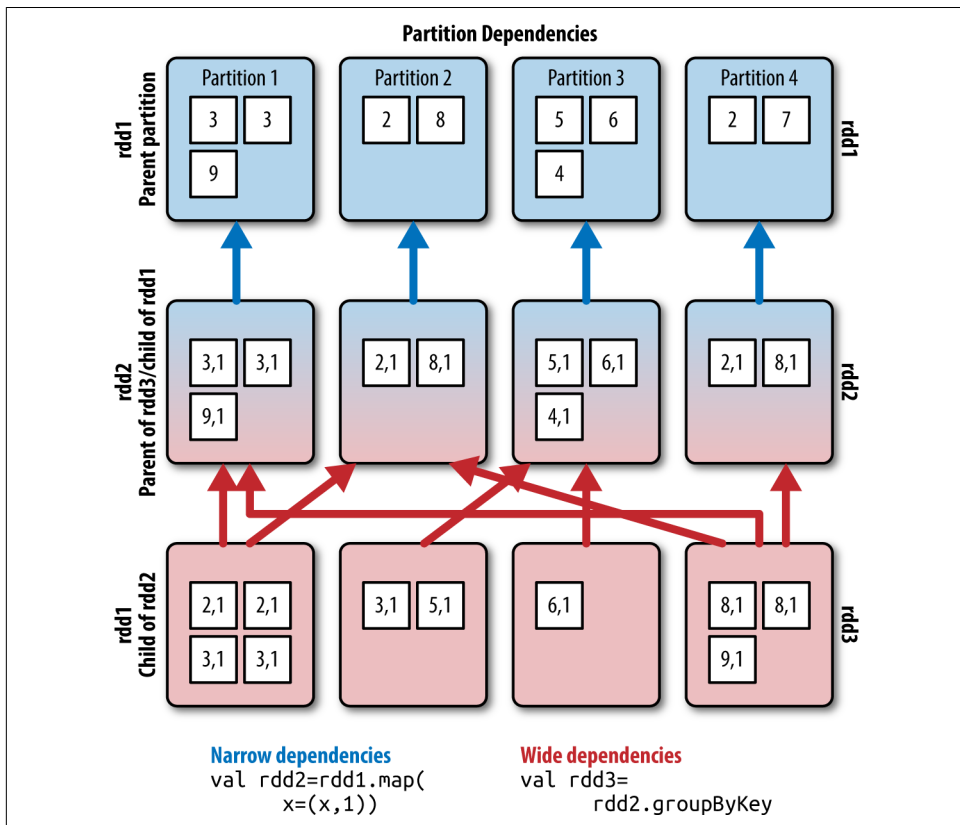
Partition Dependencies

rdd1
Parent partition

Partition 1
3 3
9

Partition 2
2 8

Partition 3
5 6
4

Partition 4
2 7

rdd1

rdd2
Parent of rdd3/child of rdd1

3,1 3,1
9,1

2,1 8,1

5,1 6,1
4,1

2,1 8,1

rdd2

rdd1
Child of rdd2

2,1 2,1
3,1 3,1

3,1 5,1

6,1

8,1 8,1
9,1

rdd3

Narrow dependencies
val rdd2=rdd1.map(
x=(x,1))

Wide dependencies
val rdd3=
rdd2.groupByKey